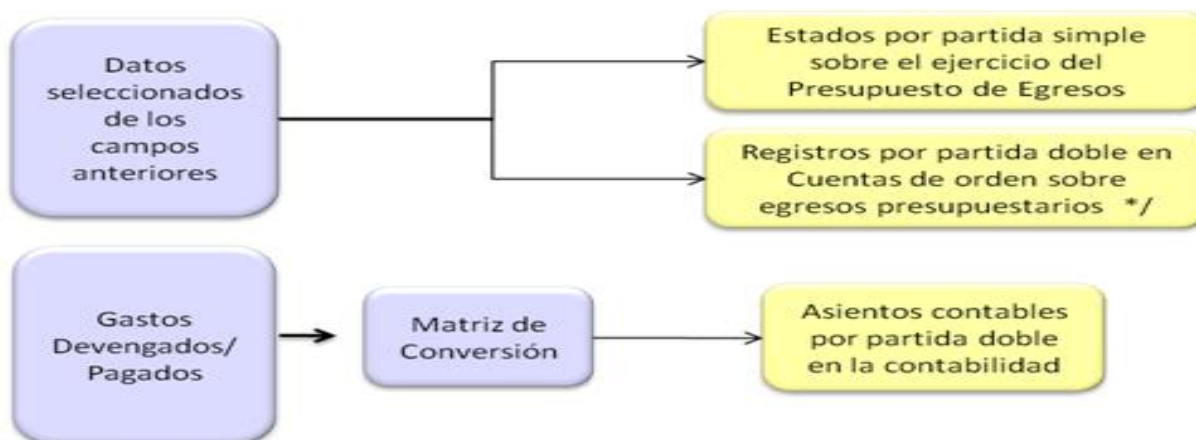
Datos seleccionados de los campos anteriores

Estados por partida simple sobre el ejercicio del Presupuesto de Egresos

Registros por partida doble en Cuentas de orden sobre egresos presupuestarios */

Gastos Devengados/ Pagados

Matriz de Conversión

Asientos contables por partida doble en la contabilidad